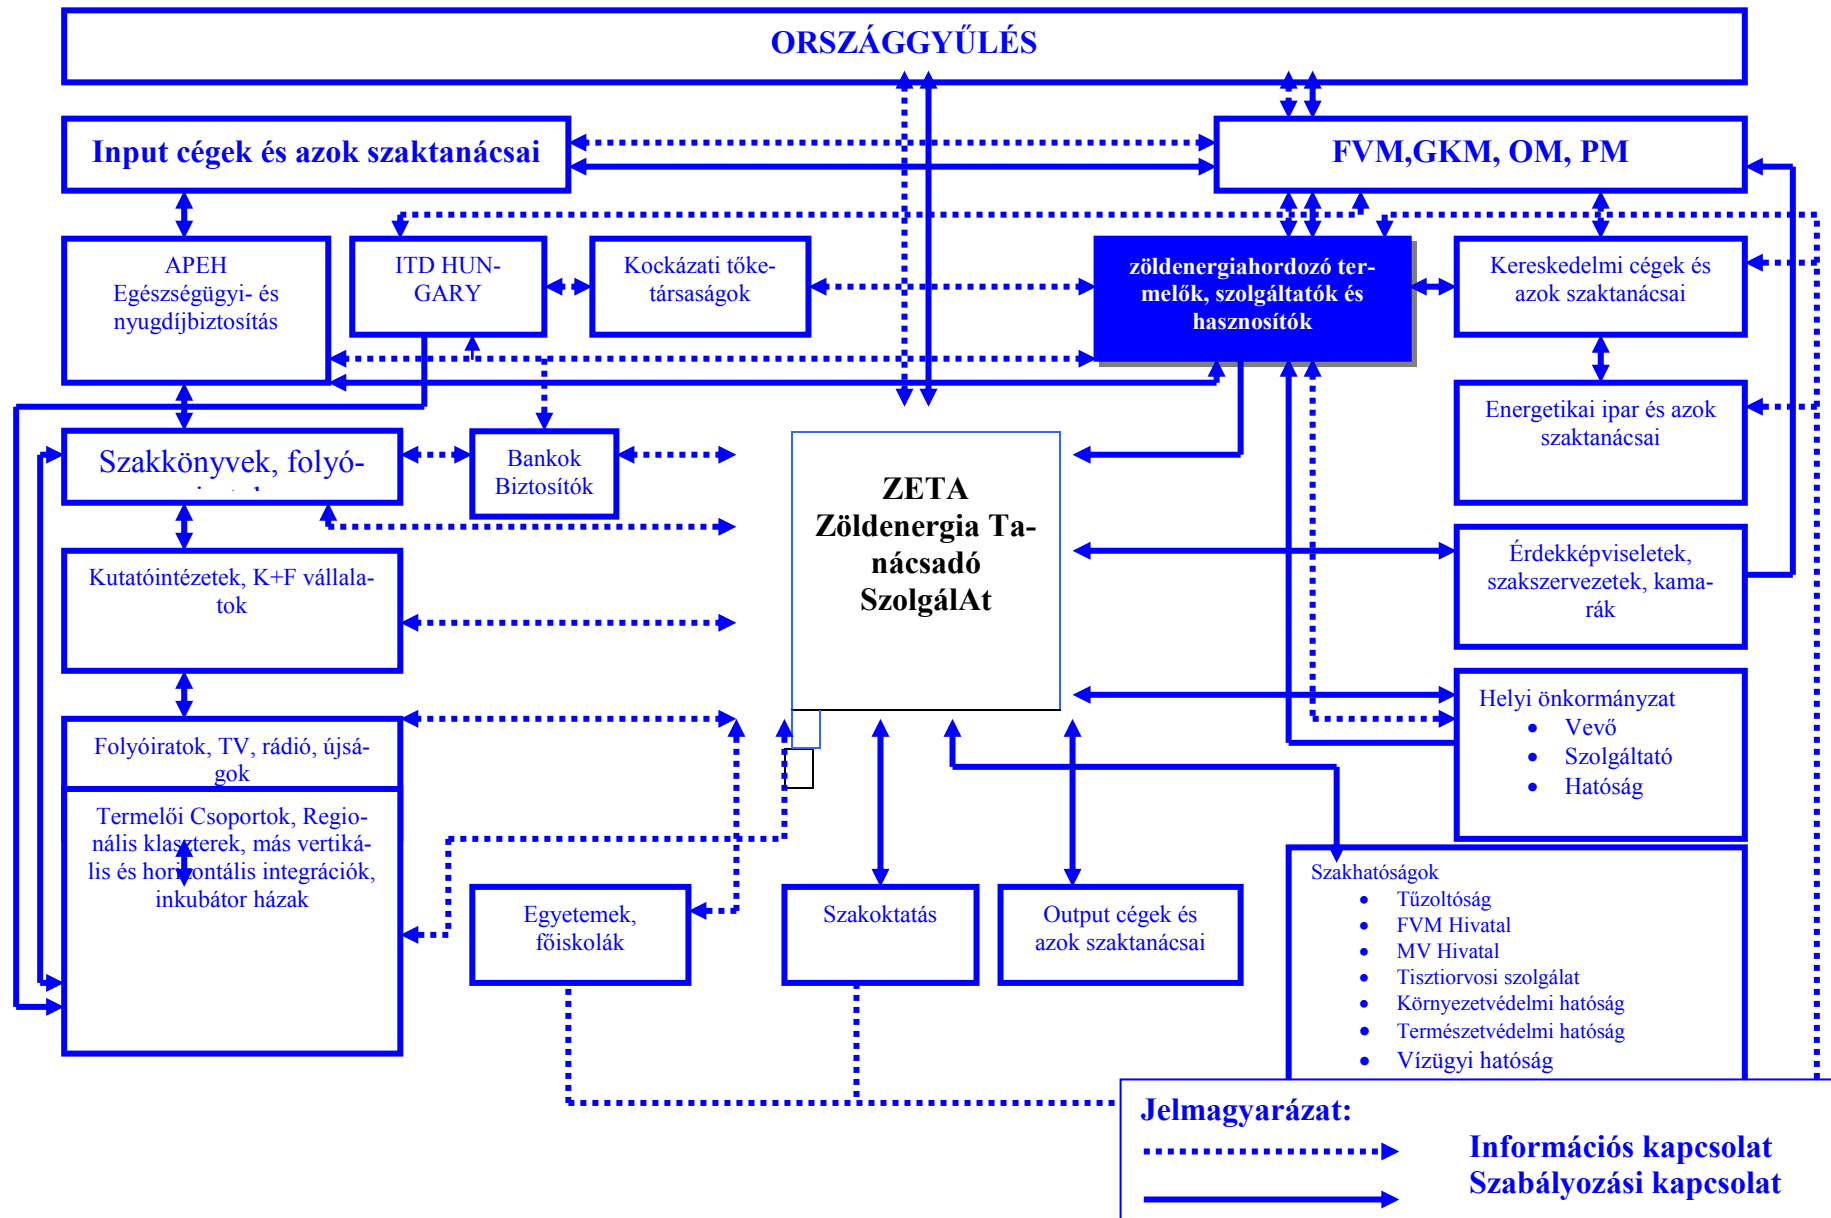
ORSZÁGGYŰLÉS

Input cégek és azok szaktanácsai

FVM,GKM, OM, PM

APEH Egészségügyi- és nyugdíjbiztosítás

ITD HUNGARY

Kockázati tőketársaságok

zöldenergiahordozó termelők, szolgáltatók és hasznosítók

Kereskedelmi cégek és azok szaktanácsai

Energetikai ipar és azok szaktanácsai

Szakkönyvek, folyó-

Bankok Biztosítók

ZETA Zöldenergia Tanácsadó SzolgálAt

Érdekképviseletek, szakszervezetek, kamarák

Kutatóintézetek, K+F vállalatok

Helyi önkormányzat
• Vevő
• Szolgáltató
• Hatóság

Folyóiratok, TV, rádió, újságok

Termelői Csoportok, Regionális klaszterek, más vertikális és horizontális integrációk, inkubátor házak

Egyetemek, főiskolák

Szakoktatás

Output cégek és azok szaktanácsai

Szakhatóságok
• Tűzoltóság
• FVM Hivatal
• MV Hivatal
• Tisztiorvosi szolgálat
• Környezetvédelmi hatóság
• Természetvédelmi hatóság
• Vízügyi hatóság

Jelmagyarázat:
Információs kapcsolat
Szabályozási kapcsolat